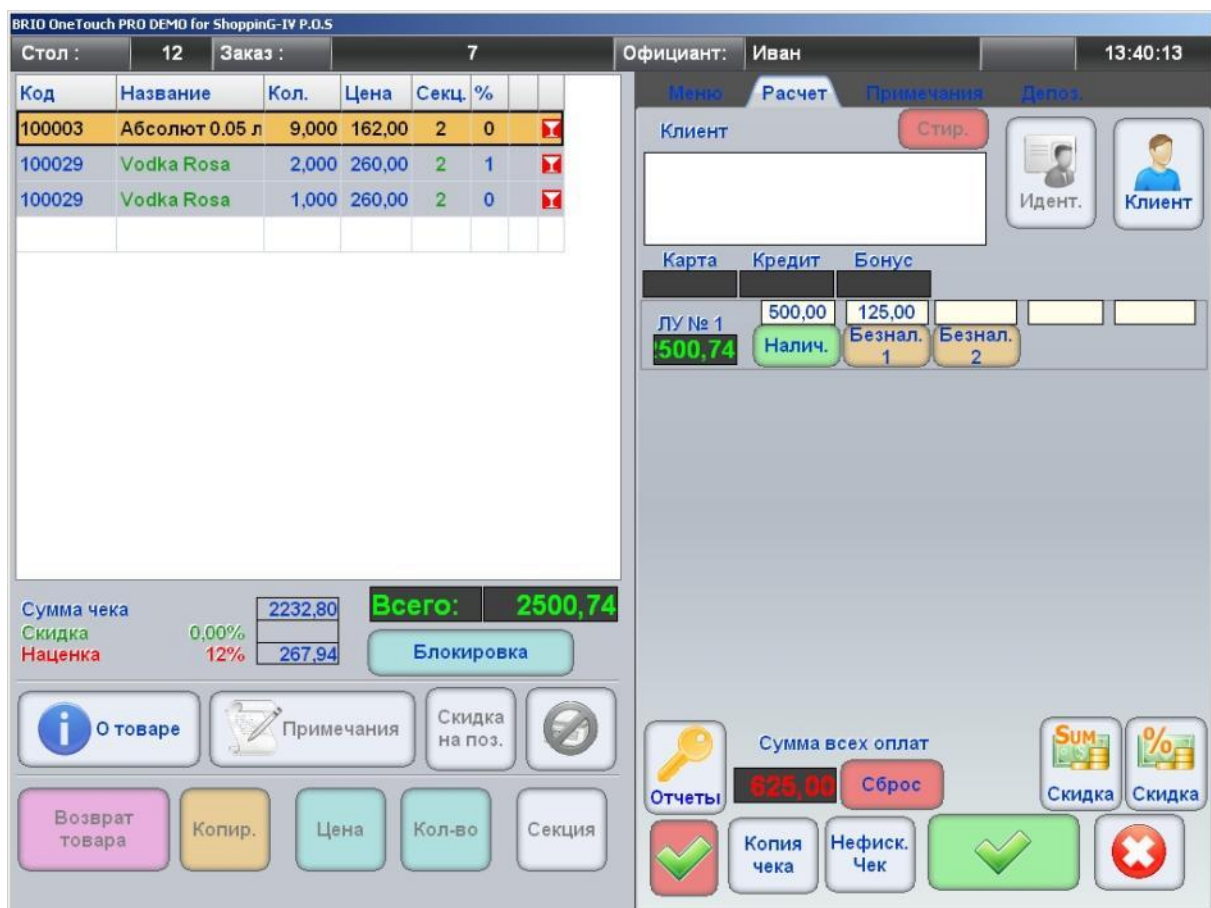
BRIO OneTouch PRO DEMO for ShoppinG-IV P.O.S

Стол : 12 Заказ : 7 Официант: Иван 13:40:13

| Код | Название | Кол. | Цена | Секц. | % |
|---|---|---|---|---|---|
| 100003 | Абсолют 0.05 л | 9,000 | 162,00 | 2 | 0 |
| 100029 | Vodka Rosa | 2,000 | 260,00 | 2 | 1 |
| 100029 | Vodka Rosa | 1,000 | 260,00 | 2 | 0 |

Меню Расчет Примечания Депоз.

Клиент Стир.

Идент. Клиент

Карта Кредит Бонус

ЛУ № 1 500,74 500,00 125,00 Налич. Безнал. 1 Безнал. 2

Сумма чека 2232,80
Скидка 0,00%
Наценка 12% 267,94

Всего: 2500,74

Блокировка

О товаре Примечания Скидка на поз.

Возврат товара Копир. Цена Кол-во Секция

Сумма всех оплат
Отчеты 625,00 Сброс
Скидка Скидка
Копия чека Нефиск. Чек